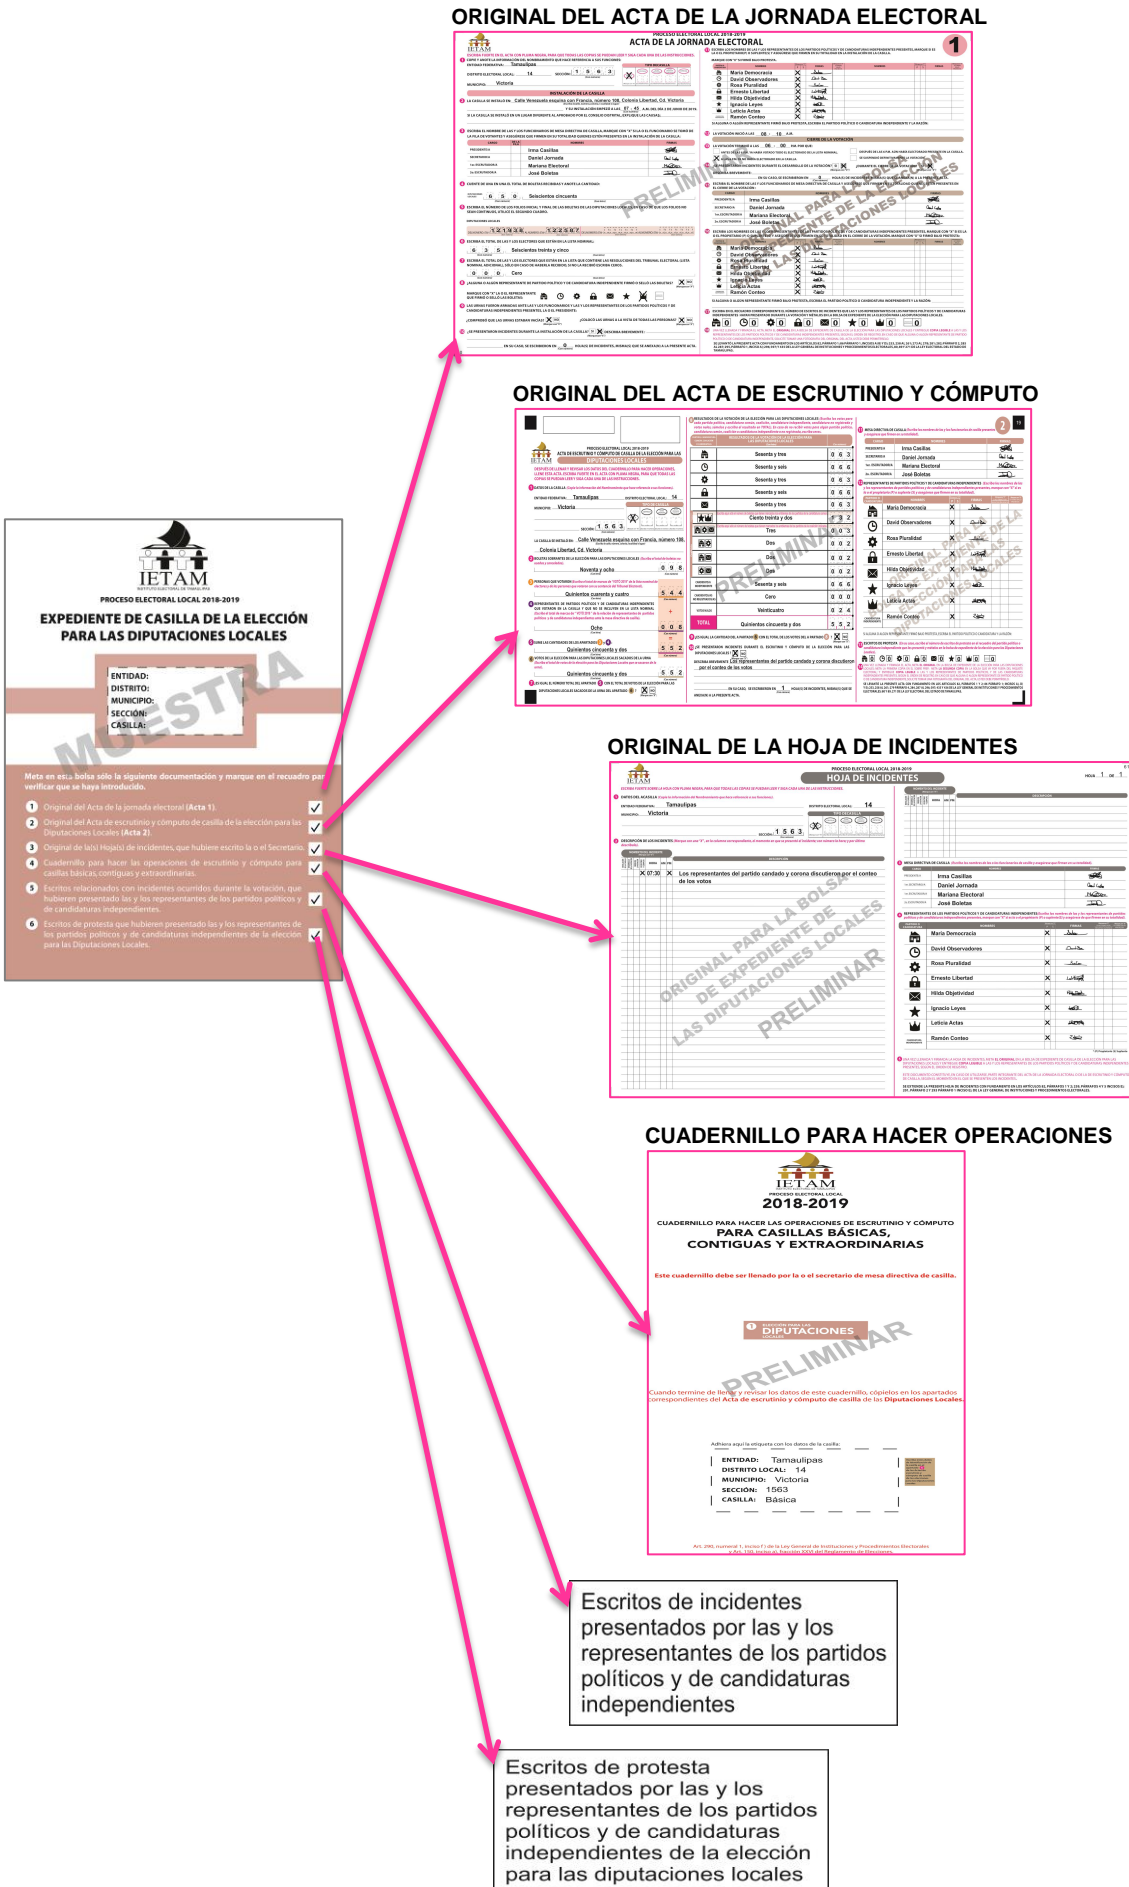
ORIGINAL DEL ACTA DE LA JORNADA ELECTORAL

ACTA DE LA JORNADA ELECTORAL

1

PRELIMINAR

ORIGINAL PARA LA BOLSA DE EXPEDIENTE DE LAS DIPUTACIONES LOCALES

ORIGINAL DEL ACTA DE ESCRUTINIO Y CÓMPUTO

ACTA DE ESCRUTINIO Y CÓMPUTO DE CASILLA DE LA ELECCIÓN PARA LAS DIPUTACIONES LOCALES

2

PRELIMINAR

ORIGINAL PARA LA BOLSA DE EXPEDIENTE DE LAS DIPUTACIONES LOCALES

ORIGINAL DE LA HOJA DE INCIDENTES

HOJA DE INCIDENTES

ORIGINAL PARA LA BOLSA DE EXPEDIENTE DE LAS DIPUTACIONES LOCALES

PRELIMINAR

IETAM
INSTITUTO ELECTORAL DE TAMAULIPAS

PROCESO ELECTORAL LOCAL 2018-2019

EXPEDIENTE DE CASILLA DE LA ELECCIÓN PARA LAS DIPUTACIONES LOCALES

ENTIDAD:
DISTRITO:
MUNICIPIO:
SECCIÓN:
CASILLA:

MUESTRA

Meta en esta bolsa sólo la siguiente documentación y marque en el recuadro para verificar que se haya introducido.

1 Original del Acta de la jornada electoral (Acta 1).
2 Original del Acta de escrutinio y cómputo de casilla de la elección para las Diputaciones Locales (Acta 2).
3 Original de la(s) Hoja(s) de incidentes, que hubiere escrito la o el Secretario.
4 Cuadernillo para hacer las operaciones de escrutinio y cómputo para casillas básicas, contiguas y extraordinarias.
5 Escritos relacionados con incidentes ocurridos durante la votación, que hubieren presentado las y los representantes de los partidos políticos y de candidaturas independientes.
6 Escritos de protesta que hubieren presentado las y los representantes de los partidos políticos y de candidaturas independientes de la elección para las Diputaciones Locales.

CUADERNILLO PARA HACER OPERACIONES

IETAM
PROCESO ELECTORAL LOCAL
2018-2019

CUADERNILLO PARA HACER LAS OPERACIONES DE ESCRUTINIO Y CÓMPUTO
PARA CASILLAS BÁSICAS, CONTIGUAS Y EXTRAORDINARIAS

Este cuadernillo debe ser llenado por la o el secretario de mesa directiva de casilla.

ELECCIÓN PARA LAS DIPUTACIONES LOCALES

PRELIMINAR

Cuando termine de llenar y revisar los datos de este cuadernillo, cópielos en los apartados correspondientes del Acta de escrutinio y cómputo de casilla de las Diputaciones Locales.

Adhiera aquí la etiqueta con los datos de la casilla:

ENTIDAD: Tamaulipas
DISTRITO LOCAL: 14
MUNICIPIO: Victoria
SECCIÓN: 1563
CASILLA: Básica

Escritos de incidentes presentados por las y los representantes de los partidos políticos y de candidaturas independientes

Escritos de protesta presentados por las y los representantes de los partidos políticos y de candidaturas independientes de la elección para las diputaciones locales